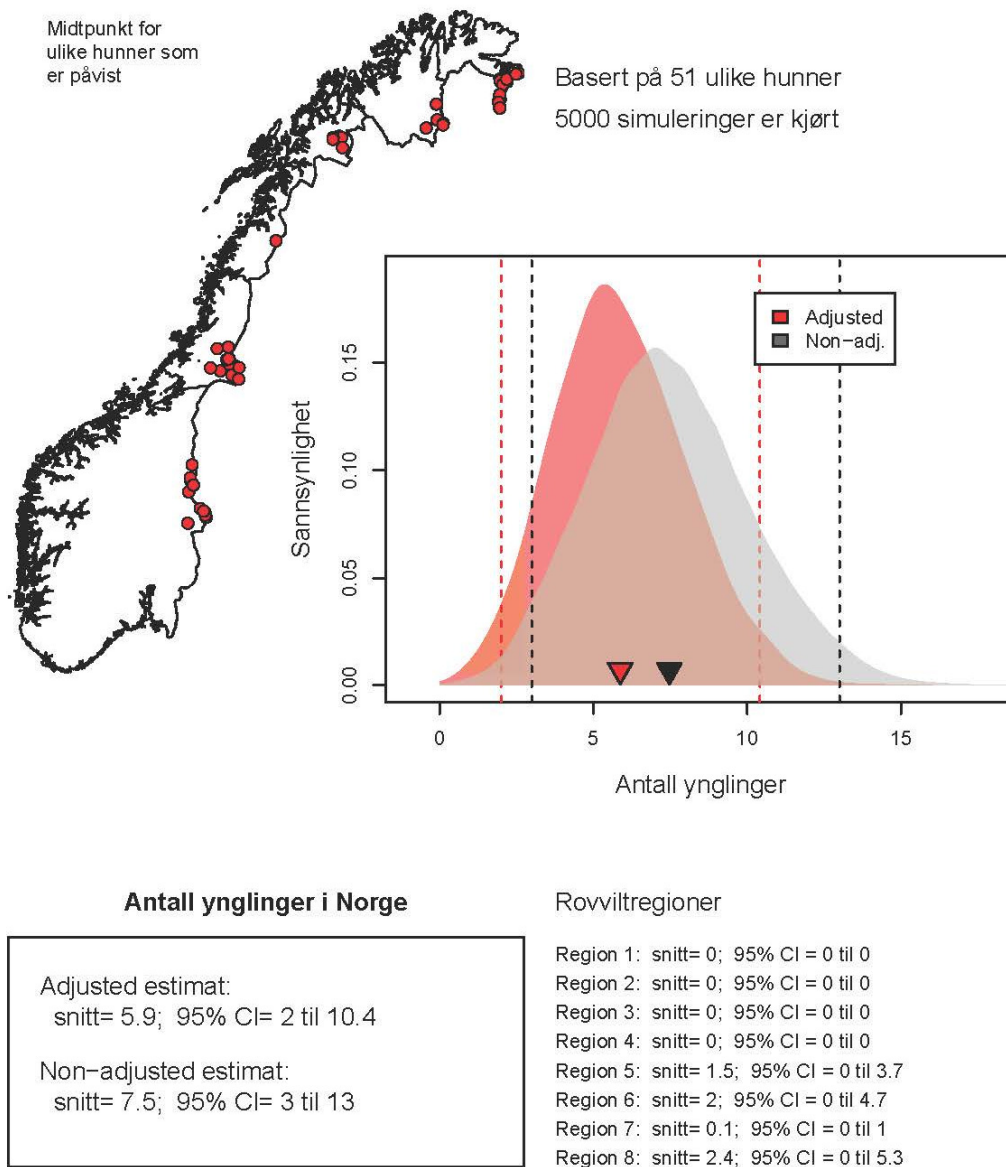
Midtpunkt for ulike hunner som er påvist

Basert på 51 ulike hunner

5000 simuleringer er kjørt

Adjusted

Non−adj.

Sannsynlighet

0.00

0.05

0.10

0.15

0

5

10

15

Antall ynglinger

Antall ynglinger i Norge

Adjusted estimat:
snitt= 5.9; 95% CI= 2 til 10.4

Non−adjusted estimat:
snitt= 7.5; 95% CI= 3 til 13

Rovviltregioner

Region 1: snitt= 0; 95% CI = 0 til 0
Region 2: snitt= 0; 95% CI = 0 til 0
Region 3: snitt= 0; 95% CI = 0 til 0
Region 4: snitt= 0; 95% CI = 0 til 0
Region 5: snitt= 1.5; 95% CI = 0 til 3.7
Region 6: snitt= 2; 95% CI = 0 til 4.7
Region 7: snitt= 0.1; 95% CI = 0 til 1
Region 8: snitt= 2.4; 95% CI = 0 til 5.3